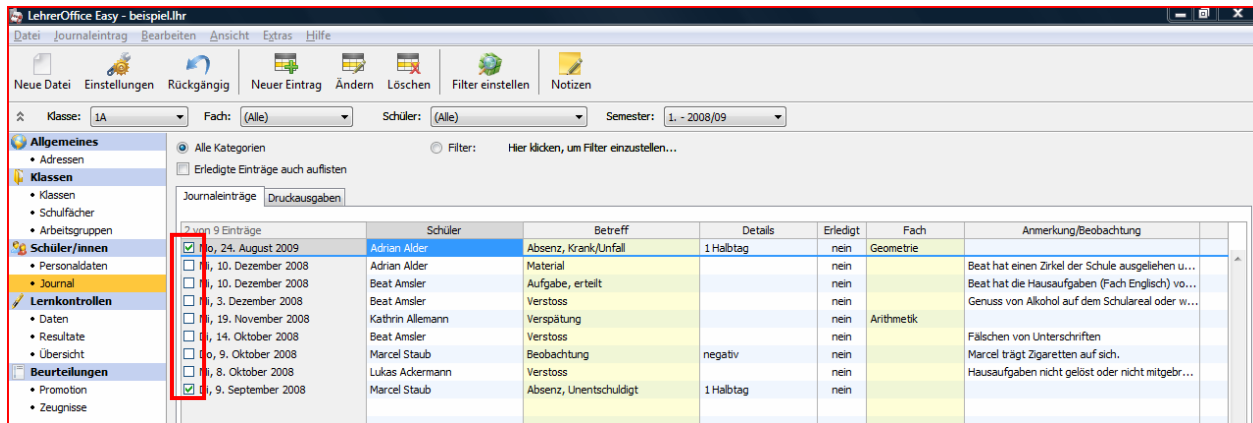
LehrerOffice Easy - beispiel.lhr

Datei Journaleintrag Bearbeiten Ansicht Extras Hilfe

Neue Datei Einstellungen Rückgängig Neuer Eintrag Ändern Löschen Filter einstellen Notizen

Klasse: 1A Fach: (Alle) Schüler: (Alle) Semester: 1. - 2008/09

Allgemeines
• Adressen
Klassen
• Klassen
• Schulfächer
• Arbeitsgruppen
Schüler/innen
• Personaldaten
• Journal
Lernkontrollen
• Daten
• Resultate
• Übersicht
Beurteilungen
• Promotion
• Zeugnisse

Alle Kategorien
Filter: Hier klicken, um Filter einzustellen...
Erledigte Einträge auch auflisten

Journaleinträge Druckausgaben

| 2 von 9 Einträge | Schüler | Betreff | Details | Erledigt | Fach | Anmerkung/Beobachtung |
|---|---|---|---|---|---|---|
| Mo, 24. August 2009 | Adrian Alder | Absenz, Krank/Unfall | 1 Halbtag | nein | Geometrie | |
| Mi, 10. Dezember 2008 | Adrian Alder | Material | | nein | | Beat hat einen Zirkel der Schule ausgeliehen u... |
| Mi, 10. Dezember 2008 | Beat Amsler | Aufgabe, erteilt | | nein | | Beat hat die Hausaufgaben (Fach Englisch) vo... |
| Mi, 3. Dezember 2008 | Beat Amsler | Verstoss | | nein | | Genuss von Alkohol auf dem Schulareal oder w... |
| Mi, 19. November 2008 | Kathrin Allemann | Verspätung | | nein | Arithmetik | |
| Di, 14. Oktober 2008 | Beat Amsler | Verstoss | | nein | | Fälschen von Unterschriften |
| Do, 9. Oktober 2008 | Marcel Staub | Beobachtung | negativ | nein | | Marcel trägt Zigaretten auf sich. |
| Mi, 8. Oktober 2008 | Lukas Ackermann | Verstoss | | nein | | Hausaufgaben nicht gelöst oder nicht mitgebr... |
| Di, 9. September 2008 | Marcel Staub | Absenz, Unentschuldigt | 1 Halbtag | nein | | |